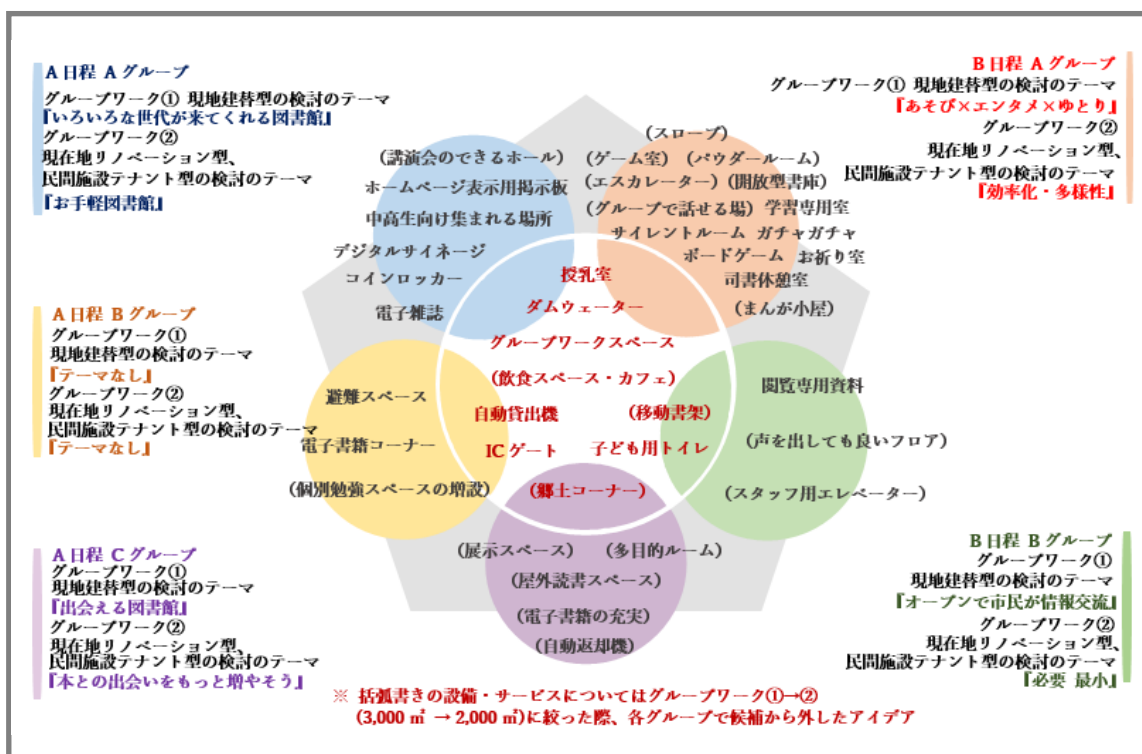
A日程 Aグループ
グループワーク① 現地建替型の検討のテーマ
『いろいろな世代が来てくれる図書館』
グループワーク②
現在地リノベーション型、
民間施設テナント型の検討のテーマ
『お手軽図書館』

B日程 Aグループ
グループワーク① 現地建替型の検討のテーマ
『あそび×エンタメ×ゆとり』
グループワーク②
現在地リノベーション型、
民間施設テナント型の検討のテーマ
『効率化・多様性』

A日程 Bグループ
グループワーク①
現地建替型の検討のテーマ
『テーマなし』
グループワーク②
現在地リノベーション型、
民間施設テナント型の検討のテーマ
『テーマなし』

（講演会のできるホール）
ホームページ表示用掲示板
中高生向け集まれる場所
デジタルサイネージ
コインロッカー
電子雑誌

（スロープ）
（ゲーム室）（パウダールーム）
（エスカレーター）（開放型書庫）
（グループで話せる場）学習専用室
サイレントルーム ガチャガチャ
ボードゲーム お祈り室
司書休憩室
（まんが小屋）

授乳室
ダムウェーター
グループワークスペース
（飲食スペース・カフェ）
自動貸出機
（移動書架）
ICゲート
子ども用トイレ
（郷土コーナー）

避難スペース
電子書籍コーナー
（個別勉強スペースの増設）

閲覧専用資料
（声を出しても良いフロア）
（スタッフ用エレベーター）

（展示スペース） （多目的ルーム）
（屋外読書スペース）
（電子書籍の充実）
（自動返却機）

A日程 Cグループ
グループワーク①
現地建替型の検討のテーマ
『出会える図書館』
グループワーク②
現在地リノベーション型、
民間施設テナント型の検討のテーマ
『本との出会いをもっと増やそう』

B日程 Bグループ
グループワーク①
現地建替型の検討のテーマ
『オープンで市民が情報交流』
グループワーク②
現在地リノベーション型、
民間施設テナント型の検討のテーマ
『必要 最小』

※ 括弧書きの設備・サービスについてはグループワーク①→②（3,000 ㎡ → 2,000 ㎡）に絞った際、各グループで候補から外したアイデア